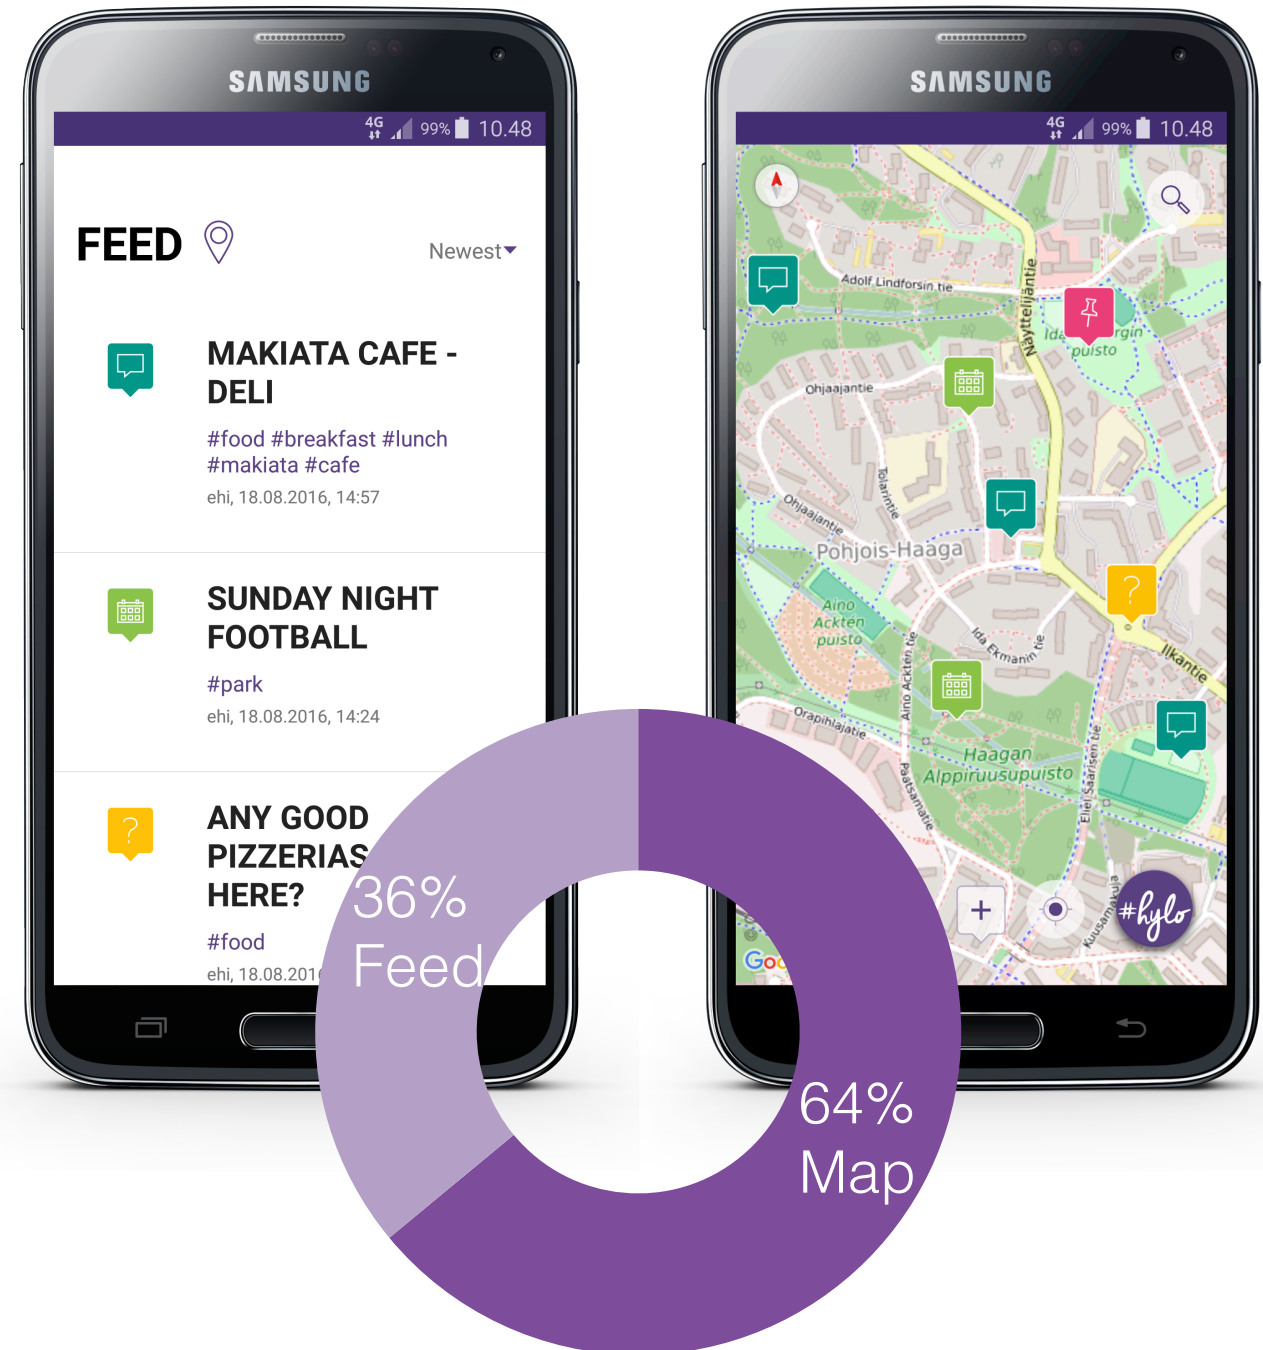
SAMSUNG

4G 99% 10.48

FEED

Newest

MAKIATA CAFE - DELI

#food #breakfast #lunch #makiata #cafe

ehi, 18.08.2016, 14:57

SUNDAY NIGHT FOOTBALL

#park

ehi, 18.08.2016, 14:24

ANY GOOD PIZZERIAS HERE?

#food

ehi, 18.08.201

SAMSUNG

4G 99% 10.48

Adolf Lindforsin tie

Näyttelijäntie

Ida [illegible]rgin puisto

Ohjaajantie

Talarintie

Ohjaajantie

Pohjois-Haaga

Aino Ackten puisto

Ida Ekmanin tie

Ilkantie

Aino Acktèn tie

Orapihlajatie

Haagan Alppiruusupuisto

Paatsamatie

Eliel Saarisen tie

Kuusamakuja

Goo

#hylo

36% Feed

64% Map